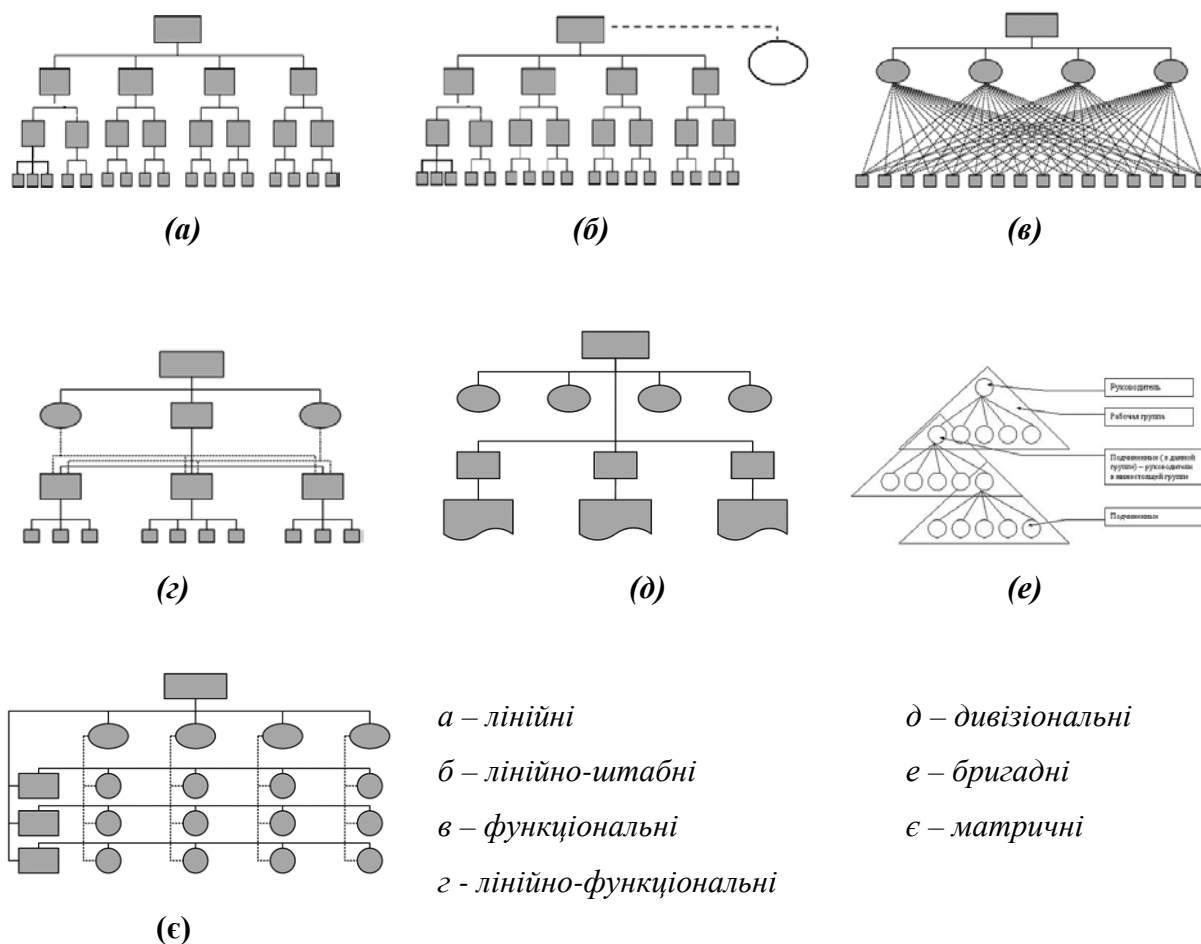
(а)

(б)

(в)

(г)

(д)

Руководитель

Рабочая группа

Подчиненные ( в данной группе) – руководители в нижестоящей группе

Подчиненные

(е)

(є)

а – лінійні

б – лінійно-штабні

в – функціональні

г - лінійно-функціональні

д – дивізіональні

е – бригадні

є – матричні